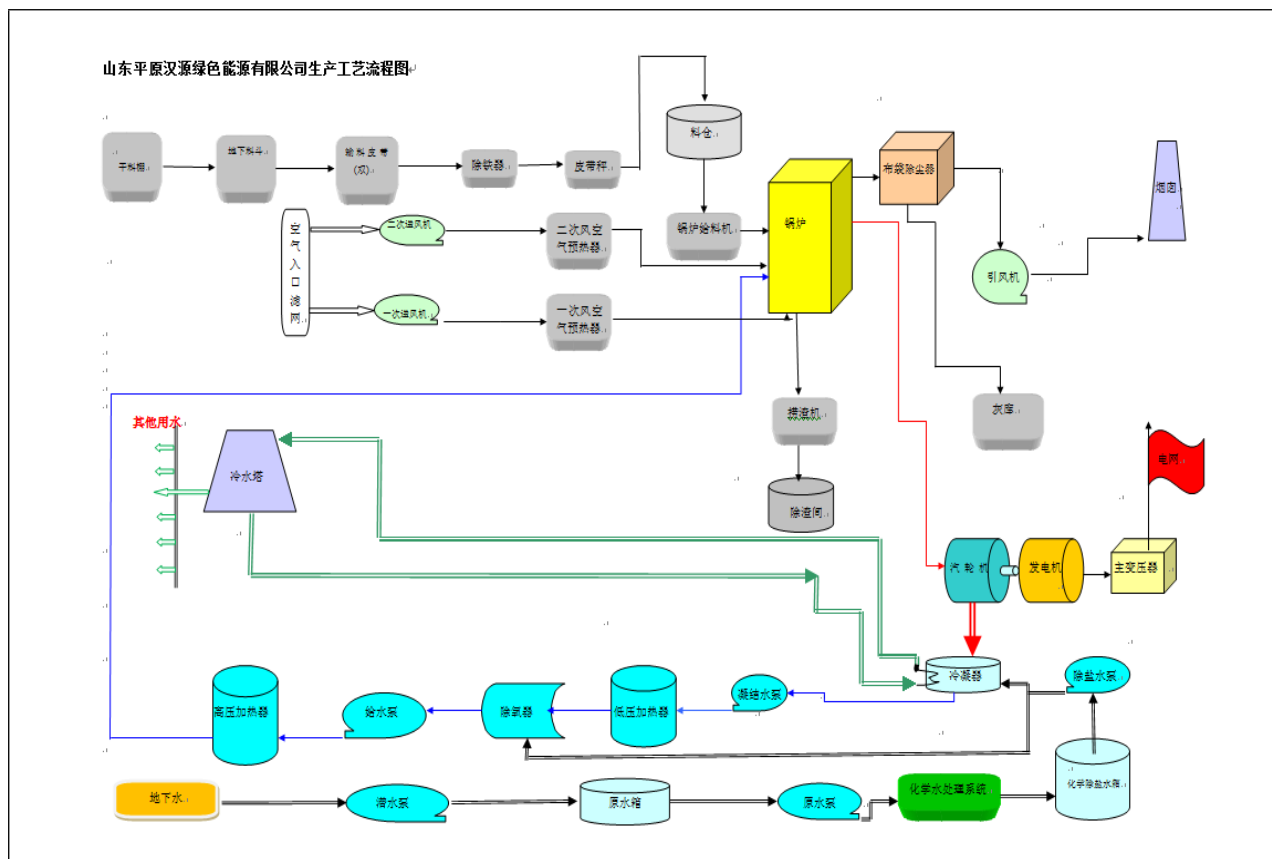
山东平原汉源绿色能源有限公司生产工艺流程图

干料棚
地下料斗
输料皮带(戊)
除铁器
皮带秤
料仓
锅炉给料机
锅炉
布袋除尘器
烟囱
引风机
灰库
空气入口滤网
二次送风机
二次风空气预热器
一次送风机
一次风空气预热器
排渣机
除渣间
其他用水
冷水塔
电网
汽轮机
发电机
主变压器
冷凝器
除盐水泵
高压加热器
给水泵
除氧器
低压加热器
凝结水泵
化学除盐水箱
地下水
潜水泵
原水箱
原水泵
化学水处理系统